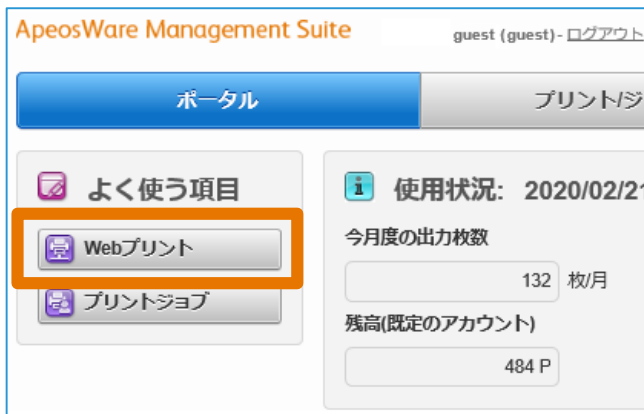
ApeosWare Management Suite

guest (guest) - ログアウト

ポータル

プリント/ジ

よく使う項目

Webプリント

プリントジョブ

使用状況: 2020/02/2

今月度の出力枚数

132 枚/月

残高(既定のアカウント)

484 P